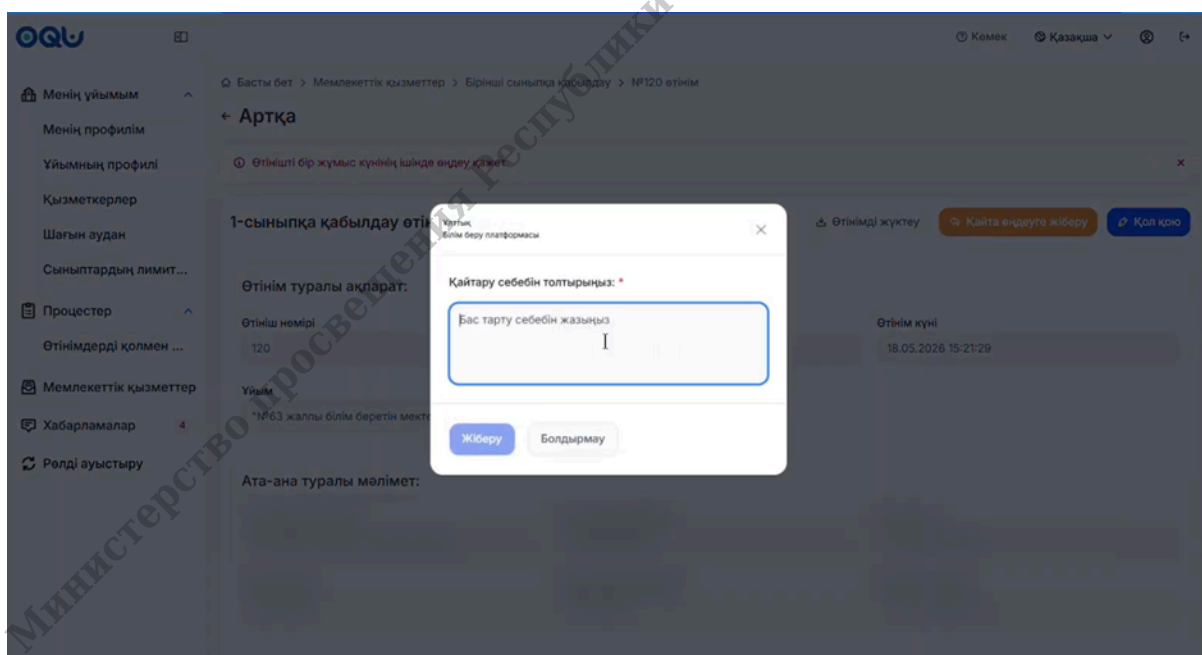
OQU

Менің ұйымым
Менің профилім
Ұйымның профилі
Қызметкерлер
Шағын аудан
Сыныптардың лимит...
Процестер
Өтінімдерді қолмен ...
Мемлекеттік қызметтер
Хабарламалар 4
Рөлді ауыстыру

Көмек Қазақша

Басты бет > Мемлекеттік қызметтер > Бірінші сыныпқа қабылдау > №120 өтінім

← Артқа

Өтінішті бір жұмыс күнінің ішінде өңдеу қажет

1-сыныпқа қабылдау өті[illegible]

Өтінімді жүктеу
Қайта өңдеуге жіберу
Қол қою

Өтінім туралы ақпарат:
Өтініш нөмірі
120
Өтінім күні
18.05.2026 15:21:29
Ұйым
"№63 жалпы білім беретін мект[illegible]

Ата-ана туралы мәлімет:

Ұлттық
білім беру платформасы

Қайтару себебін толтырыңыз: *
Бас тарту себебін жазыңыз

Жіберу
Болдырмау

Министерство просвещения Республики